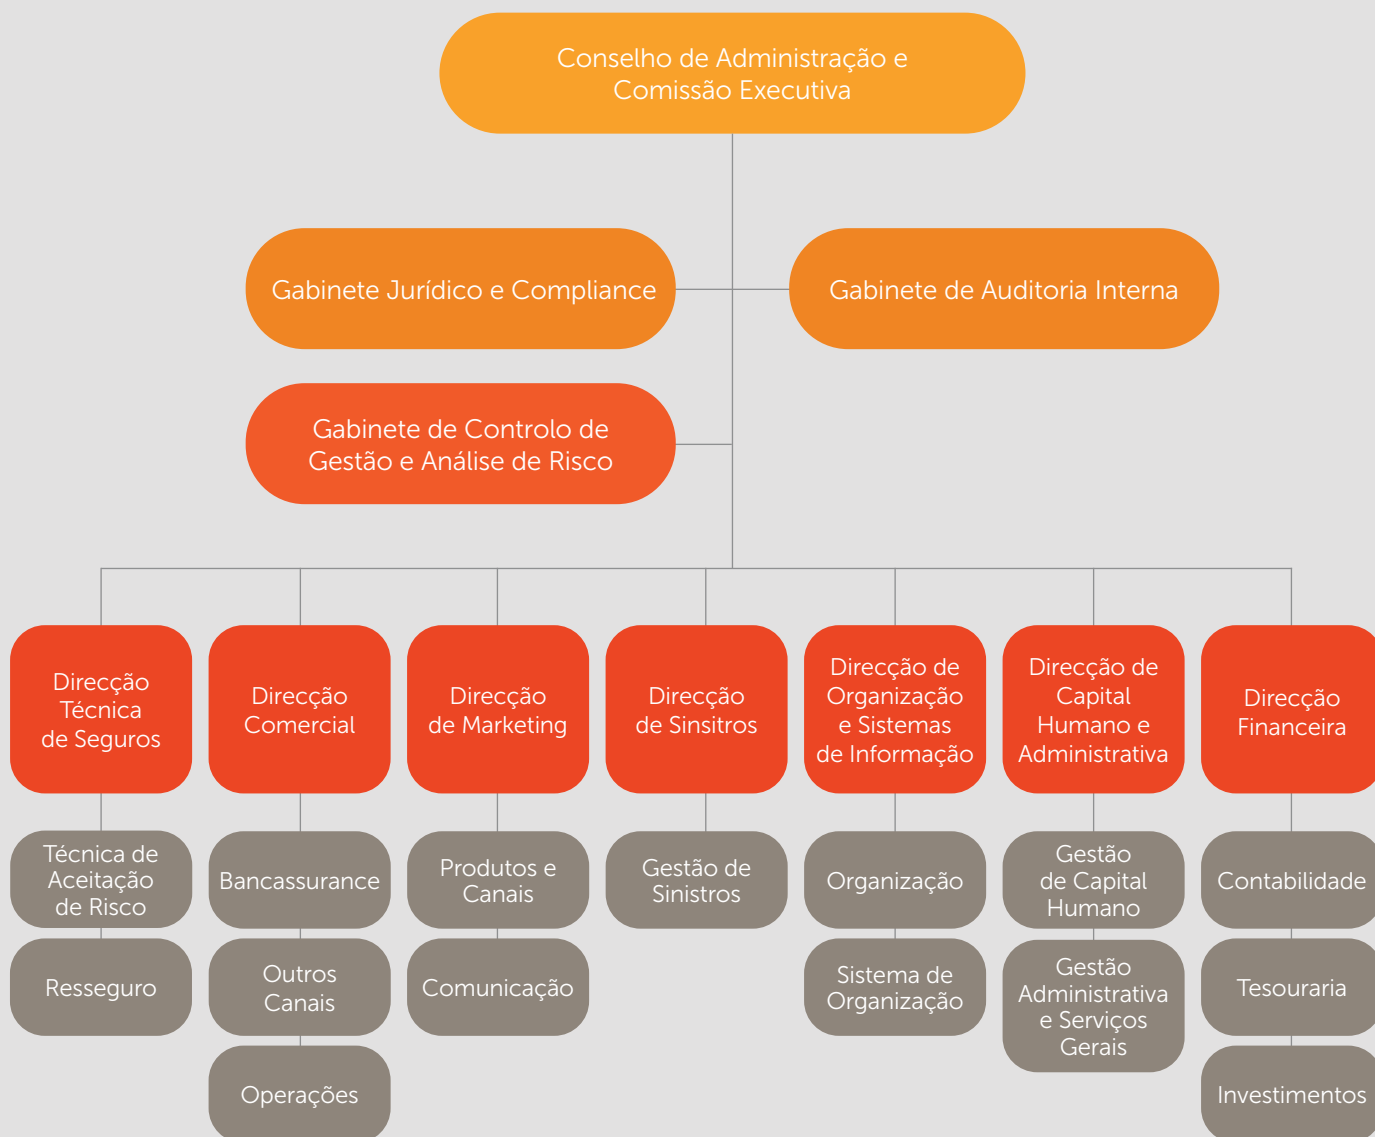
Conselho de Administração e Comissão Executiva

Gabinete Jurídico e Compliance

Gabinete de Auditoria Interna

Gabinete de Controlo de Gestão e Análise de Risco

Direcção Técnica de Seguros

Técnica de Aceitação de Risco

Resseguro

Direcção Comercial

Bancassurance

Outros Canais

Operações

Direcção de Marketing

Produtos e Canais

Comunicação

Direcção de Sinsitros

Gestão de Sinistros

Direcção de Organização e Sistemas de Informação

Organização

Sistema de Organização

Direcção de Capital Humano e Administrativa

Gestão de Capital Humano

Gestão Administrativa e Serviços Gerais

Direcção Financeira

Contabilidade

Tesouraria

Investimentos